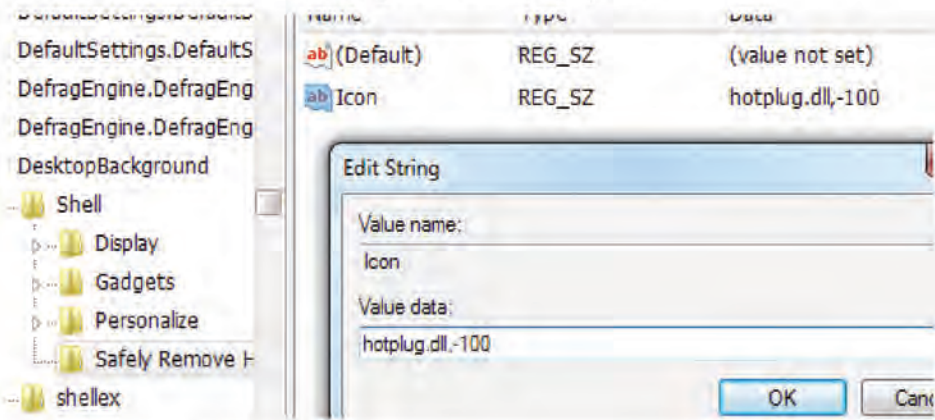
DefaultSettings.DefaultS
DefaultSettings.DefaultS
DefragEngine.DefragEng
DefragEngine.DefragEng
DesktopBackground
Shell
Display
Gadgets
Personalize
Safely Remove H
shellex

| Name | Type | Data |
|---|---|---|
| (Default) | REG_SZ | (value not set) |
| Icon | REG_SZ | hotplug.dll,-100 |

Edit String
Value name:
Icon
Value data:
hotplug.dll,-100
OK
Canc